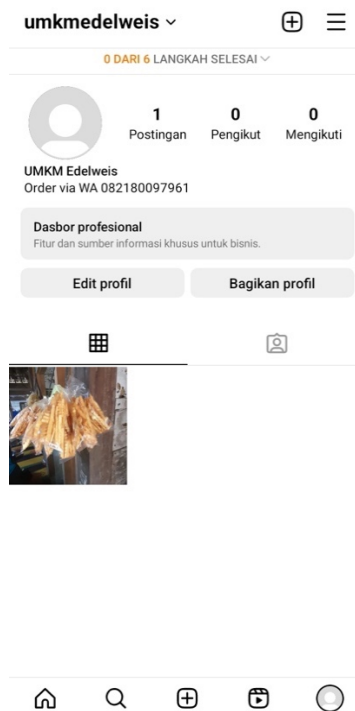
umkmedelweis

0 DARI 6 LANGKAH SELESAI

1 Postingan

0 Pengikut

0 Mengikuti

UMKM Edelweis
Order via WA 082180097961

Dasbor profesional
Fitur dan sumber informasi khusus untuk bisnis.

Edit profil

Bagikan profil